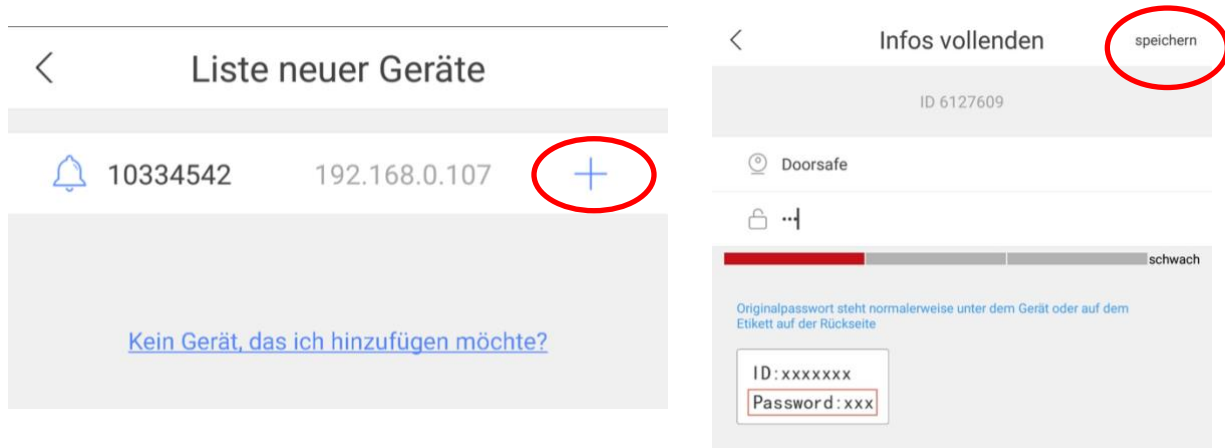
<
Liste neuer Geräte

10334542 192.168.0.107 +

Kein Gerät, das ich hinzufügen möchte?

<
Infos vollenden
speichern

ID 6127609

Doorsafe

··

schwach

Originalpasswort steht normalerweise unter dem Gerät oder auf dem Etikett auf der Rückseite

ID:xxxxxxx
Password:xxx